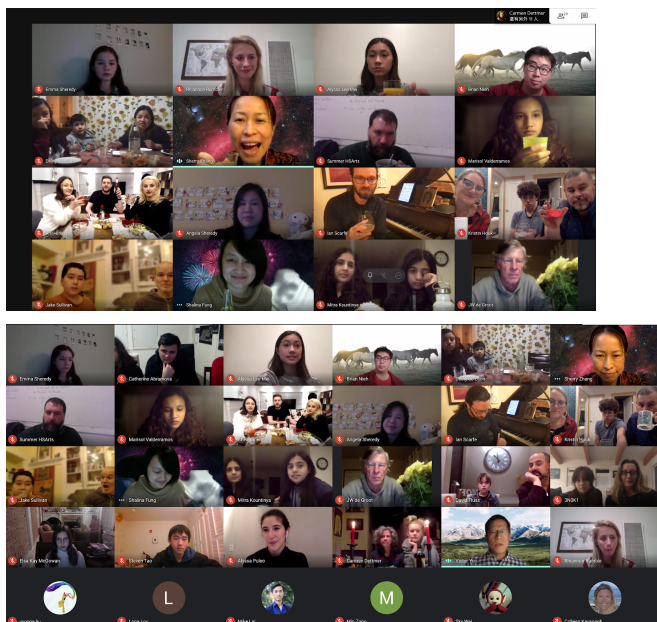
Carmen Dettmer
Emma Sheedy
Alyssa Lee Yee
Brian Nieh
Sherry Chang
Summer HSArts
Marisol Valderramos
Angela Sheedy
Ian Scarfe
Kristin Houk
Jake Sullivan
Shalina Fung
Mitra Kountinya
JW de Groot

Emma Sheedy
Catherine Abramova
Alyssa Lee Yee
Brian Nieh
Sherry Chang
Summer HSArts
Marisol Valderramos
Angela Sheedy
Ian Scarfe
Kristin Houk
Jake Sullivan
Shalina Fung
Mitra Kountinya
JW de Groot
3N0K1
Elsa Kay McGowan
Steven Tao
Alyssa Puleo
Carmen Dettmer
L
M